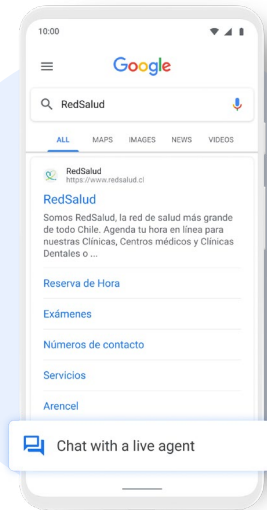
10:00

Google

RedSalud

ALL MAPS IMAGES NEWS VIDEOS

RedSalud
https://www.redsalud.cl

RedSalud

Somos RedSalud, la red de salud más grande de todo Chile. Agenda tu hora en línea para nuestras Clínicas, Centros médicos y Clínicas Dentales o ...

Reserva de Hora

Exámenes

Números de contacto

Servicios

Arencel

Chat with a live agent